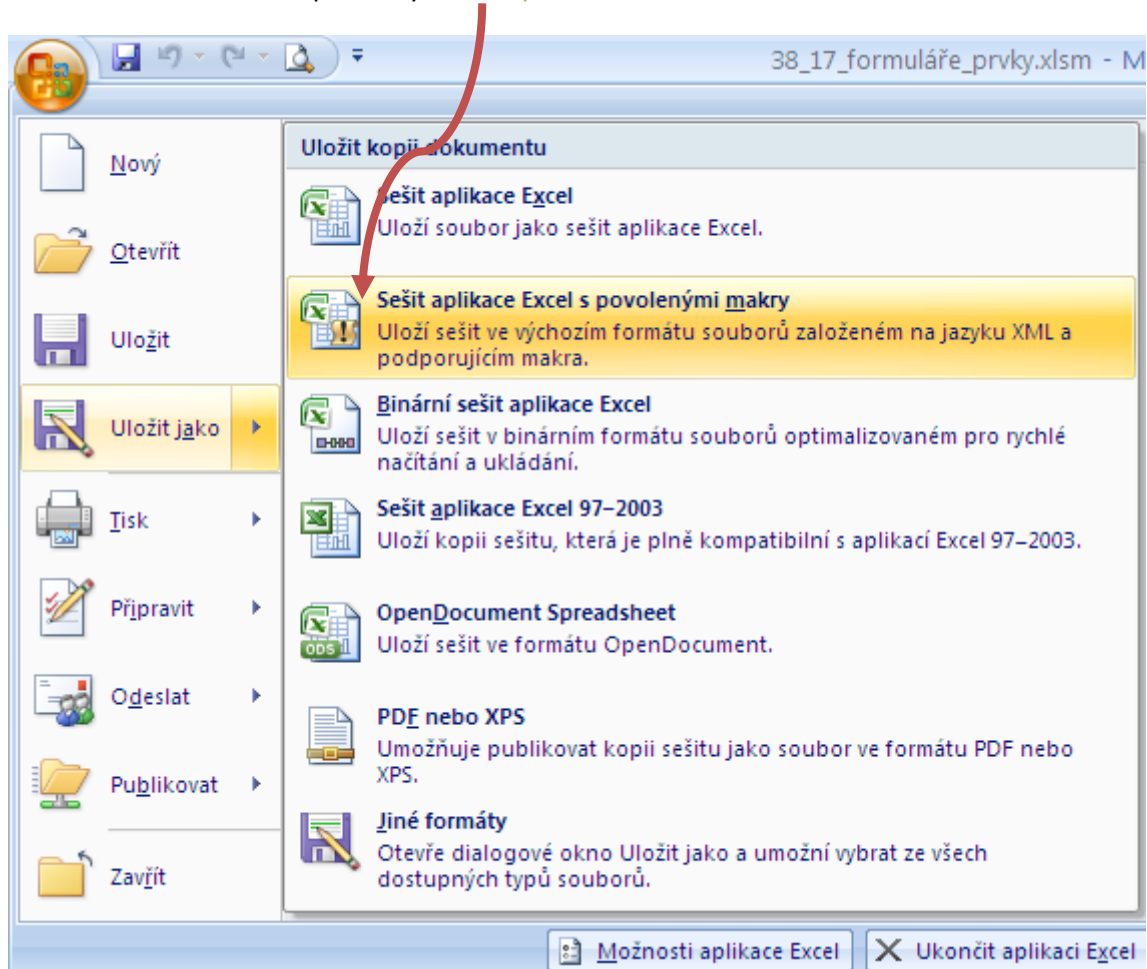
38_17_formuláře_prvky.xlsm - M

Nový

Otevřít

Uložit

Uložit jako

Tisk

Připravit

Odeslat

Publikovat

Zavřít

Uložit kopii dokumentu

Sešit aplikace Excel
Uloží soubor jako sešit aplikace Excel.

Sešit aplikace Excel s povolenými makry
Uloží sešit ve výchozím formátu souborů založeném na jazyku XML a podporujícím makra.

Binární sešit aplikace Excel
Uloží sešit v binárním formátu souborů optimalizovaném pro rychlé načítání a ukládání.

Sešit aplikace Excel 97–2003
Uloží kopii sešitu, která je plně kompatibilní s aplikací Excel 97–2003.

OpenDocument Spreadsheet
Uloží sešit ve formátu OpenDocument.

PDF nebo XPS
Umožňuje publikovat kopii sešitu jako soubor ve formátu PDF nebo XPS.

Jiné formáty
Otevře dialogové okno Uložit jako a umožní vybrat ze všech dostupných typů souborů.

Možnosti aplikace Excel

Ukončit aplikaci Excel